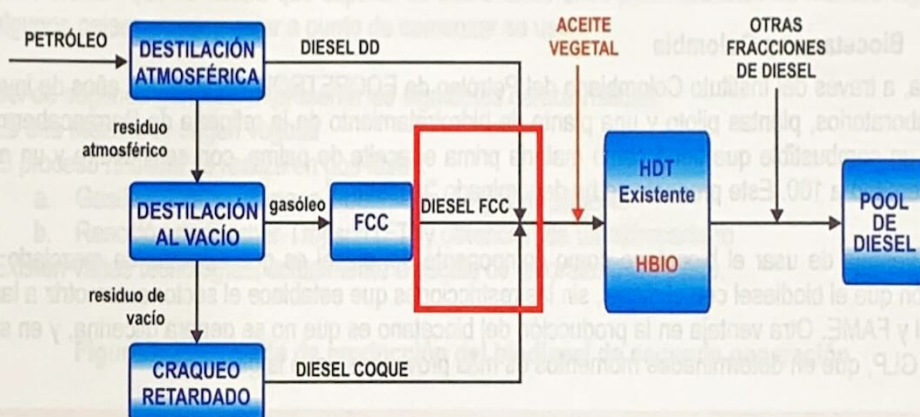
PETRÓLEO

DESTILACIÓN ATMOSFÉRICA

DIESEL DD

ACEITE VEGETAL

OTRAS FRACCIONES DE DIESEL

residuo atmosférico

DESTILACIÓN AL VACÍO

gasóleo

FCC

DIESEL FCC

HDT Existente

HBIO

POOL DE DIESEL

residuo de vacío

CRAQUEO RETARDADO

DIESEL COQUE